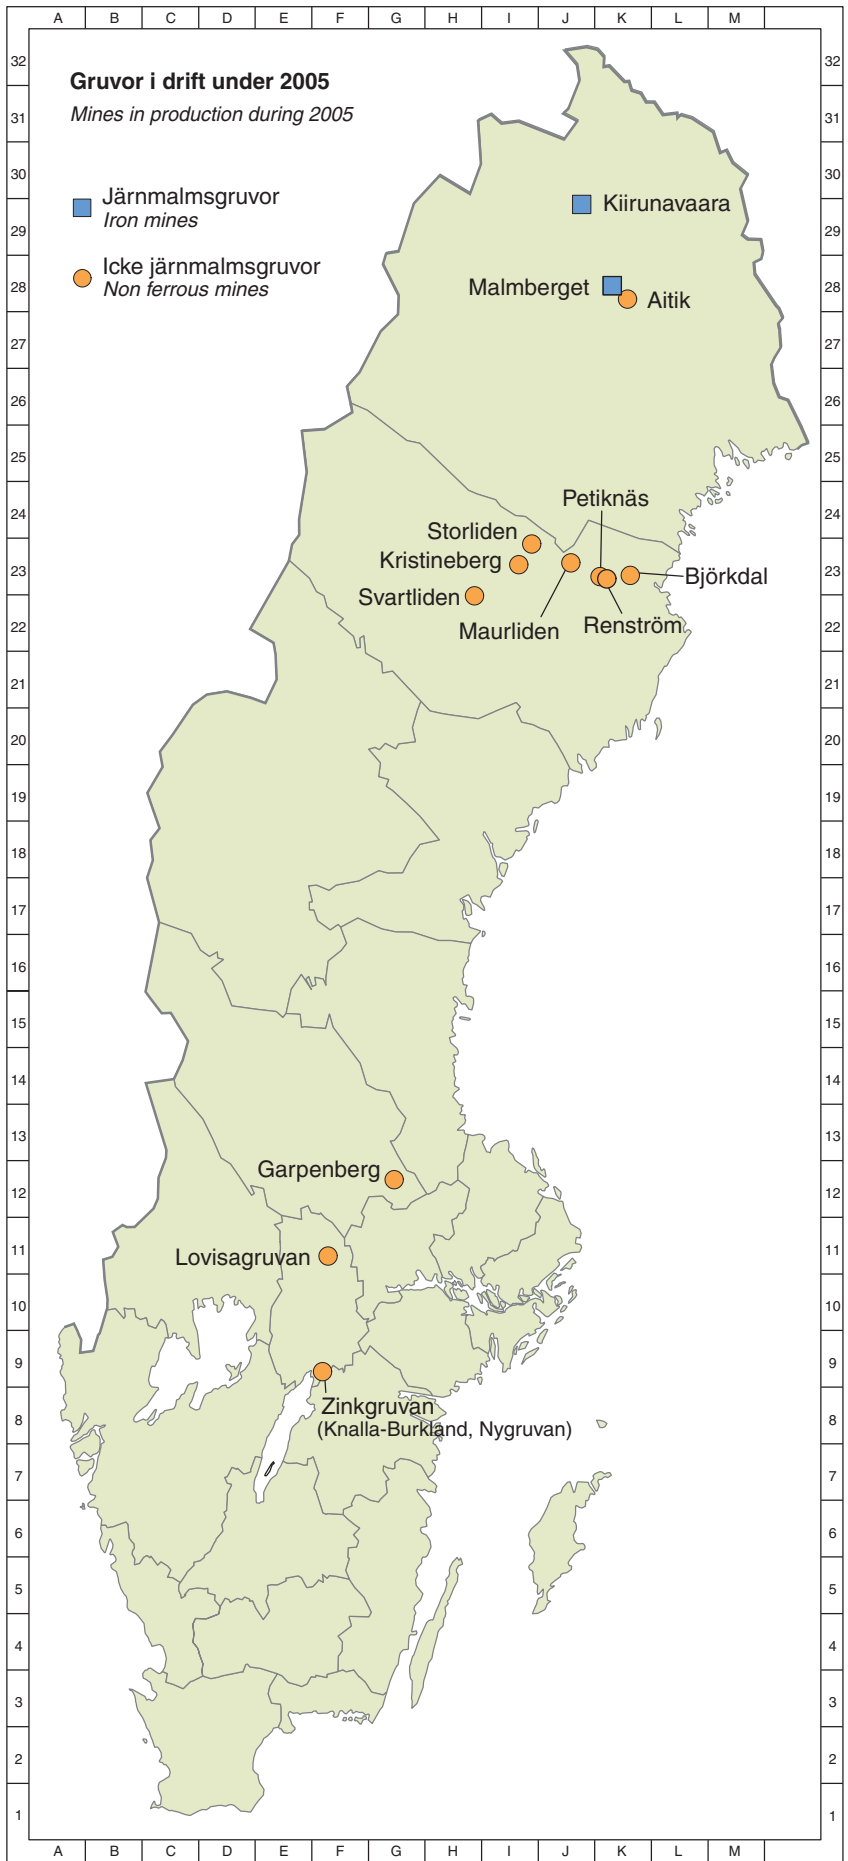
A B C D E F G H I J K L M

Gruvor i drift under 2005
*Mines in production during 2005*

Järnmalmsgruvor
*Iron mines*

Icke järnmalmsgruvor
*Non ferrous mines*

Kiirunavaara
Malmberget
Aitik
Petiknäs
Storliden
Kristineberg
Björkdal
Svartliden
Maurliden
Renström
Garpenberg
Lovisagruvan
Zinkgruvan
(Knalla-Burkland, Nygruvan)

32 31 30 29 28 27 26 25 24 23 22 21 20 19 18 17 16 15 14 13 12 11 10 9 8 7 6 5 4 3 2 1

32 31 30 29 28 27 26 25 24 23 22 21 20 19 18 17 16 15 14 13 12 11 10 9 8 7 6 5 4 3 2 1

A B C D E F G H I J K L M